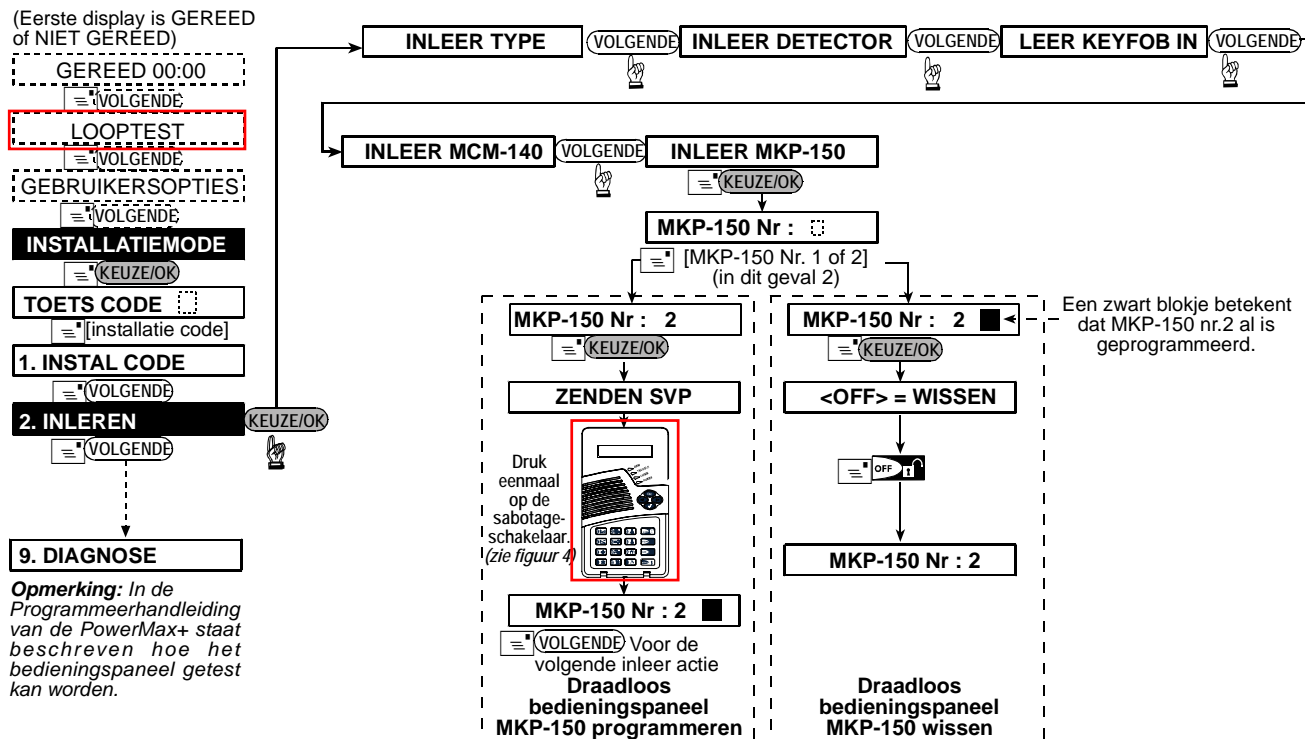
(Eerste display is GEREED of NIET GEREED)

GEREED 00:00

VOLGENDE

LOOPTEST

VOLGENDE

GEBRUIKERSOPTIES

VOLGENDE

INSTALLATIEMODE

KEUZE/OK

TOETS CODE

[installatie code]

1. INSTAL CODE

VOLGENDE

2. INLEREN

KEUZE/OK

VOLGENDE

9. DIAGNOSE

*Opmerking: In de Programmeerhandleiding van de PowerMax+ staat beschreven hoe het bedieningspaneel getest kan worden.*

INLEER TYPE VOLGENDE INLEER DETECTOR VOLGENDE LEER KEYFOB IN VOLGENDE

INLEER MCM-140 VOLGENDE INLEER MKP-150

KEUZE/OK

MKP-150 Nr :

[MKP-150 Nr. 1 of 2] (in dit geval 2)

MKP-150 Nr : 2

KEUZE/OK

ZENDEN SVP

Druk eenmaal op de sabotageschakelaar. *(zie figuur 4)*

MKP-150 Nr : 2

VOLGENDE Voor de volgende inleer actie

**Draadloos bedieningspaneel MKP-150 programmeren**

MKP-150 Nr : 2

KEUZE/OK

<OFF> = WISSEN

OFF

MKP-150 Nr : 2

**Draadloos bedieningspaneel MKP-150 wissen**

Een zwart blokje betekent dat MKP-150 nr.2 al is geprogrammeerd.